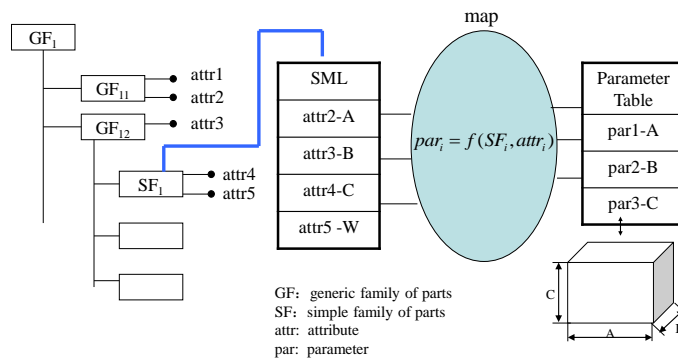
$GF_1$

$GF_{11}$

attr1

attr2

$GF_{12}$

attr3

$SF_1$

attr4

attr5

SML

attr2-A

attr3-B

attr4-C

attr5 -W

map

$par_i = f(SF_i, attr_i)$

Parameter Table

par1-A

par2-B

par3-C

C

A

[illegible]

GF: generic family of parts
SF: simple family of parts
attr: attribute
par: parameter